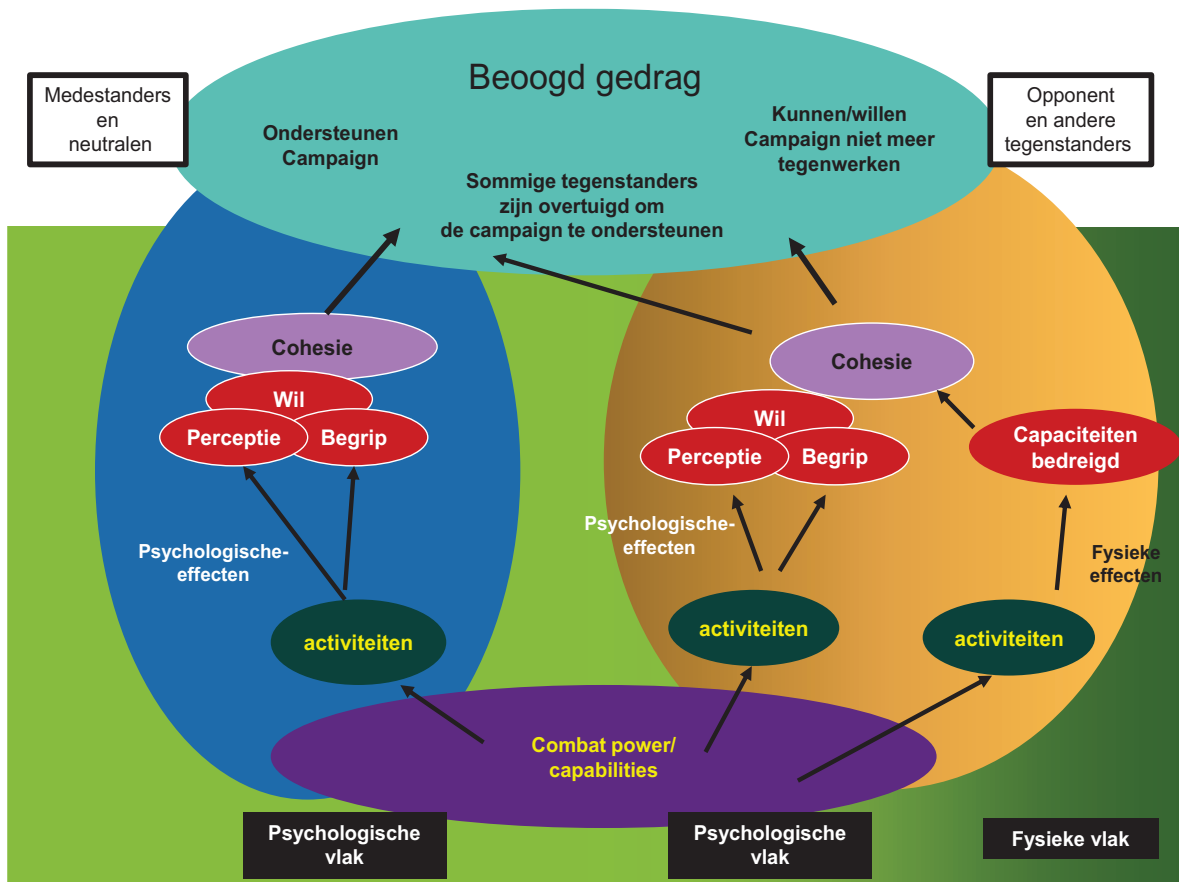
Beoogd gedrag

Medestanders en neutralen

Opponent en andere tegenstanders

Ondersteunen Campaign

Kunnen/willen Campaign niet meer tegenwerken

Sommige tegenstanders zijn overtuigd om de campaign te ondersteunen

Cohesie

Wil

Perceptie

Begrip

Psychologische-effecten

activiteiten

Cohesie

Wil

Perceptie

Begrip

Capaciteiten bedreigd

Psychologische-effecten

Fysieke effecten

activiteiten

activiteiten

Combat power/ capabilities

Psychologische vlak

Psychologische vlak

Fysieke vlak